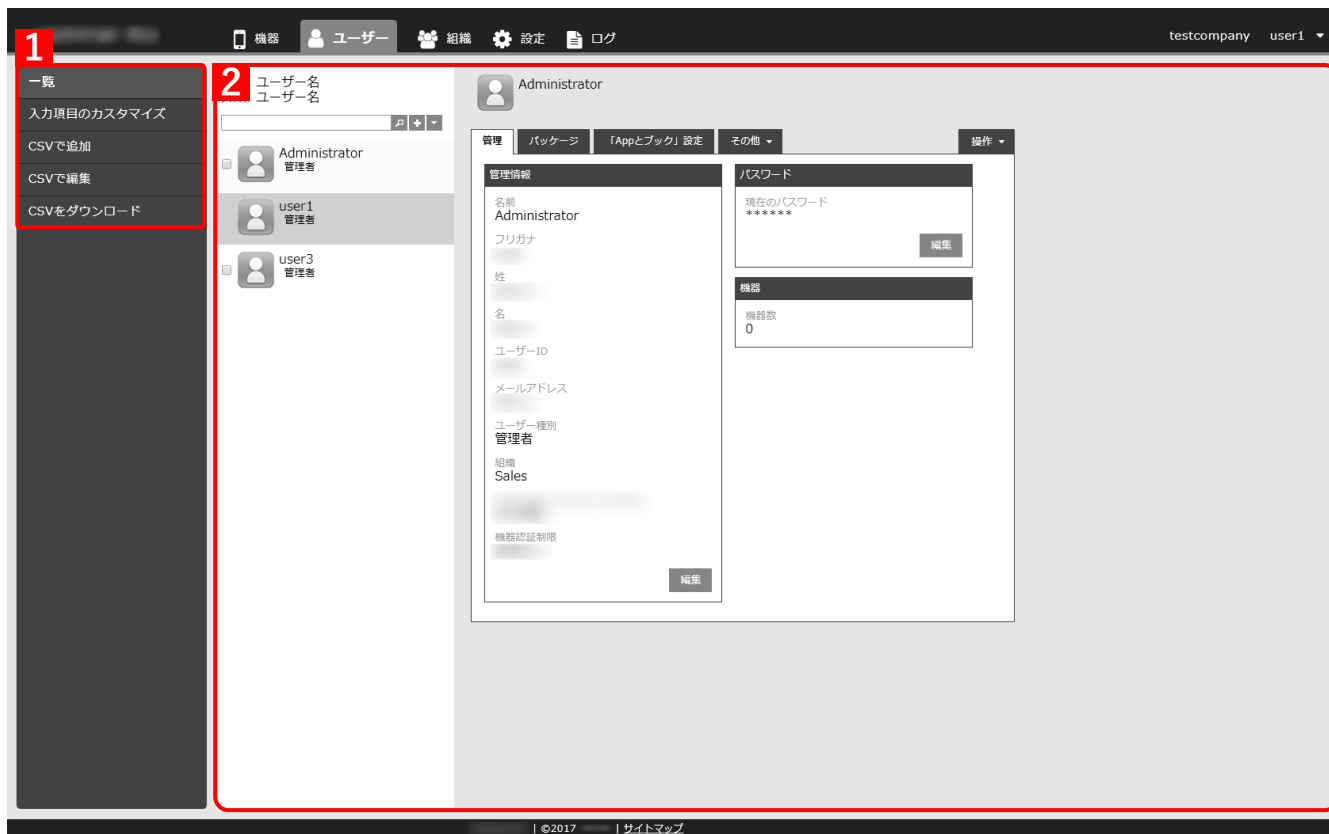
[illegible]

機器 ユーザー 組織 設定 ログ

testcompany user1

1

一覧

入力項目のカスタマイズ

CSVで追加

CSVで編集

CSVをダウンロード

2

ユーザー名
ユーザー名

Administrator
管理者

user1
管理者

user3
管理者

Administrator

管理 パッケージ 「Appとブック」設定 その他 操作

管理情報

名前
Administrator

フリガナ
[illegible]

姓
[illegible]

名
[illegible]

ユーザーID
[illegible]

メールアドレス
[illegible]

ユーザー種別
管理者

組織
Sales

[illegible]

機器認証制限
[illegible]

編集

パスワード

現在のパスワード
******

編集

機器

機器数
0

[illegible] | ©2017 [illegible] | サイトマップ